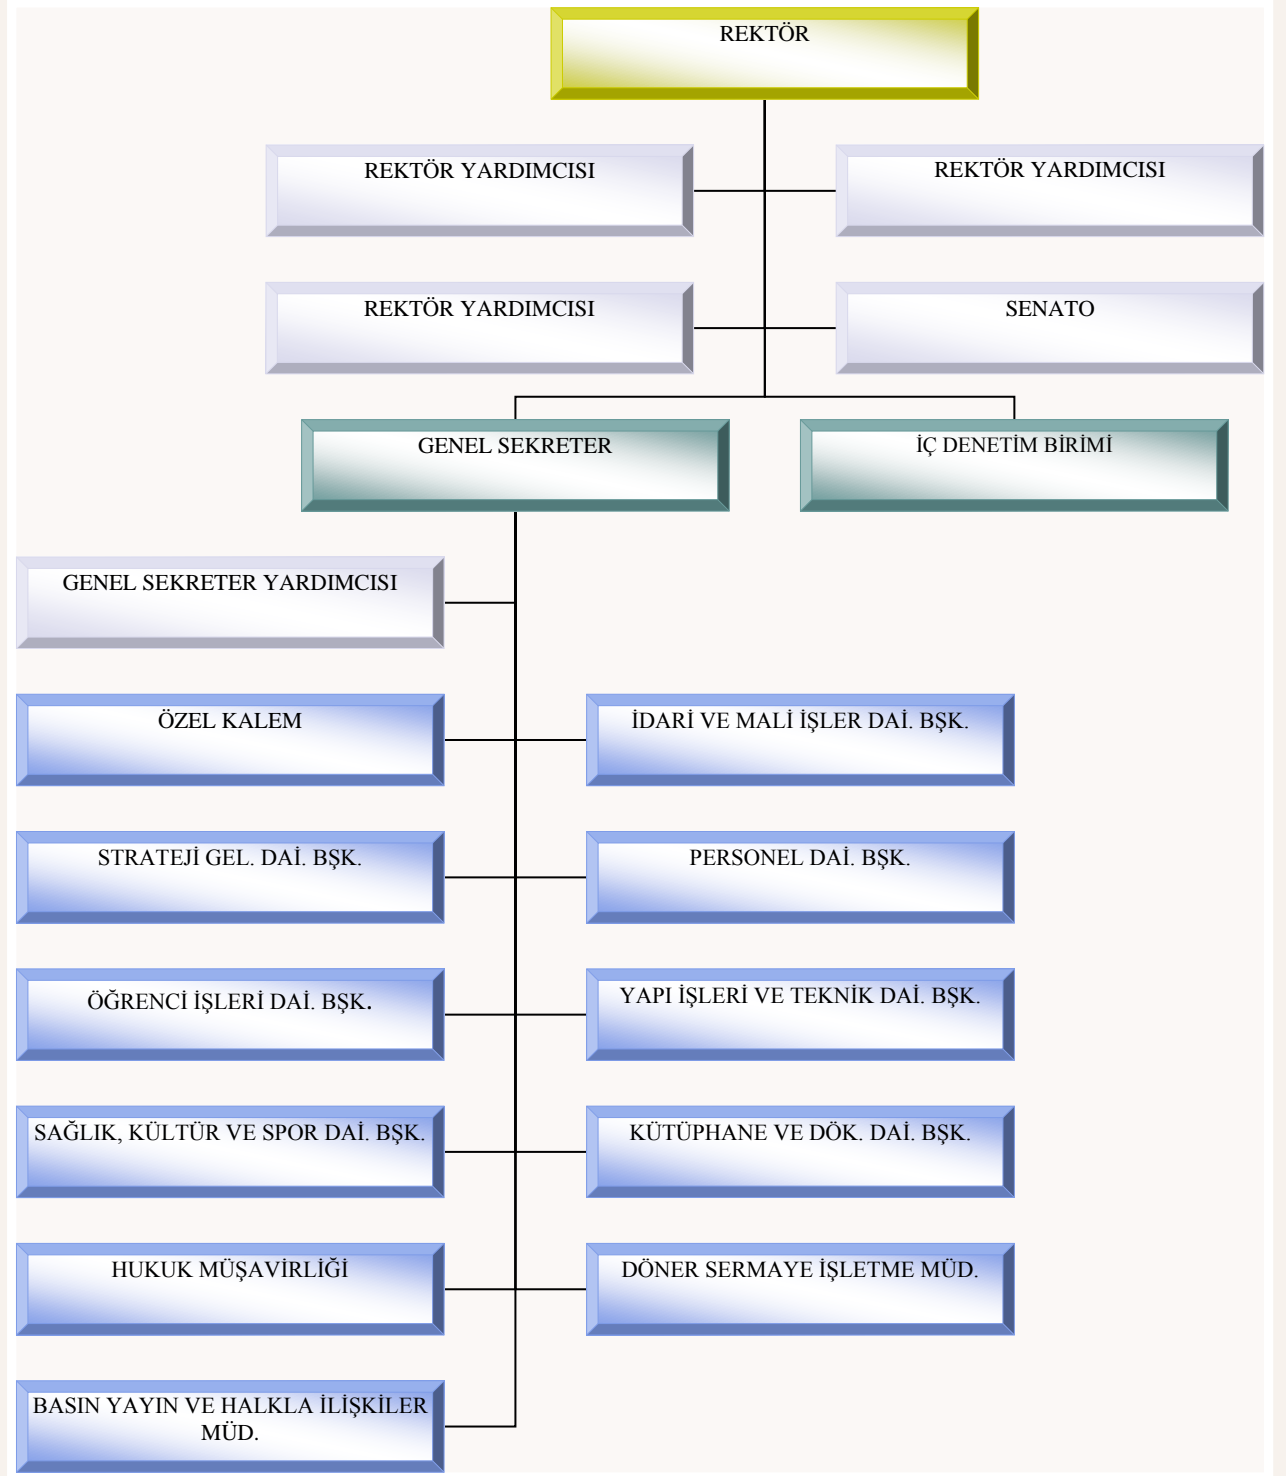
REKTÖR

REKTÖR YARDIMCISI

REKTÖR YARDIMCISI

REKTÖR YARDIMCISI

SENATO

GENEL SEKRETER

İÇ DENETİM BİRİMİ

GENEL SEKRETER YARDIMCISI

ÖZEL KALEM

İDARİ VE MALİ İŞLER DAİ. BŞK.

STRATEJİ GEL. DAİ. BŞK.

PERSONEL DAİ. BŞK.

ÖĞRENCİ İŞLERİ DAİ. BŞK.

YAPI İŞLERİ VE TEKNİK DAİ. BŞK.

SAĞLIK, KÜLTÜR VE SPOR DAİ. BŞK.

KÜTÜPHANE VE DÖK. DAİ. BŞK.

HUKUK MÜŞAVİRLİĞİ

DÖNER SERMAYE İŞLETME MÜD.

BASIN YAYIN VE HALKLA İLİŞKİLER MÜD.